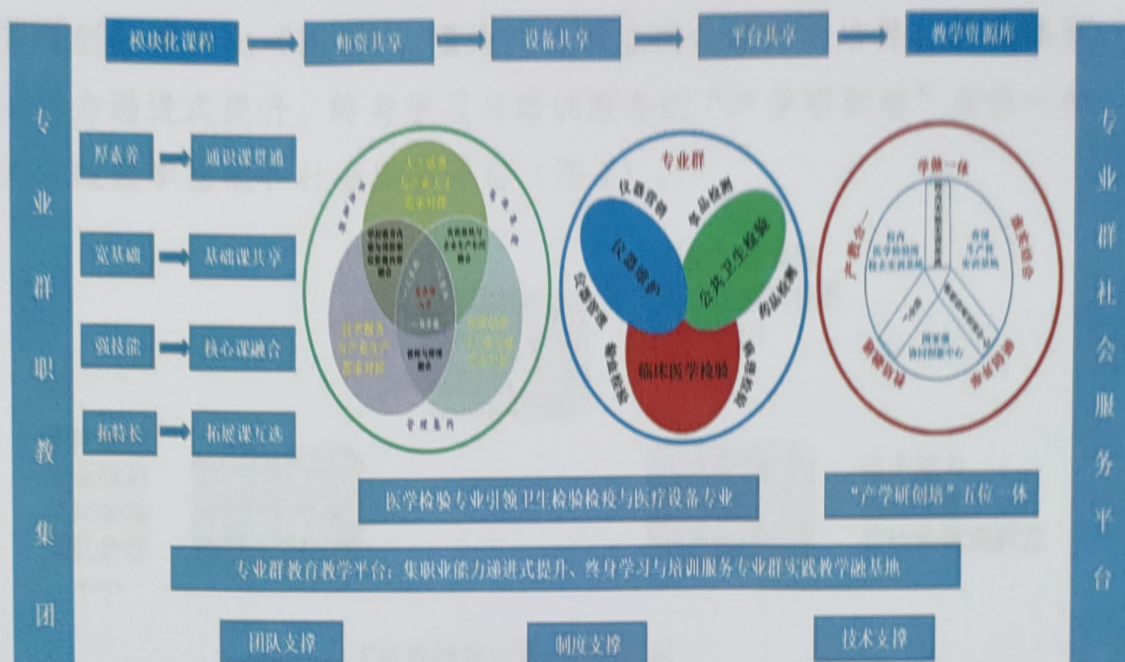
专业群职教集团

模块化课程 师资共享 设备共享 平台共享 教学资源库

厚素养 通识课贯通
宽基础 基础课共享
强技能 核心课融合
拓特长 拓展课互选

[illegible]

专业群
仪器管理
食品检测
仪器维护
公共卫生检验
药品检测
临床医学检验

学做一体
产教融合
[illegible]

医学检验专业引领卫生检验检疫与医疗设备专业

"产学研创培"五位一体

专业群教育教学平台：集职业能力递进式提升、终身学习与培训服务专业群实践教学融基地

团队支撑 制度支撑 技术支撑

专业群社会服务平台